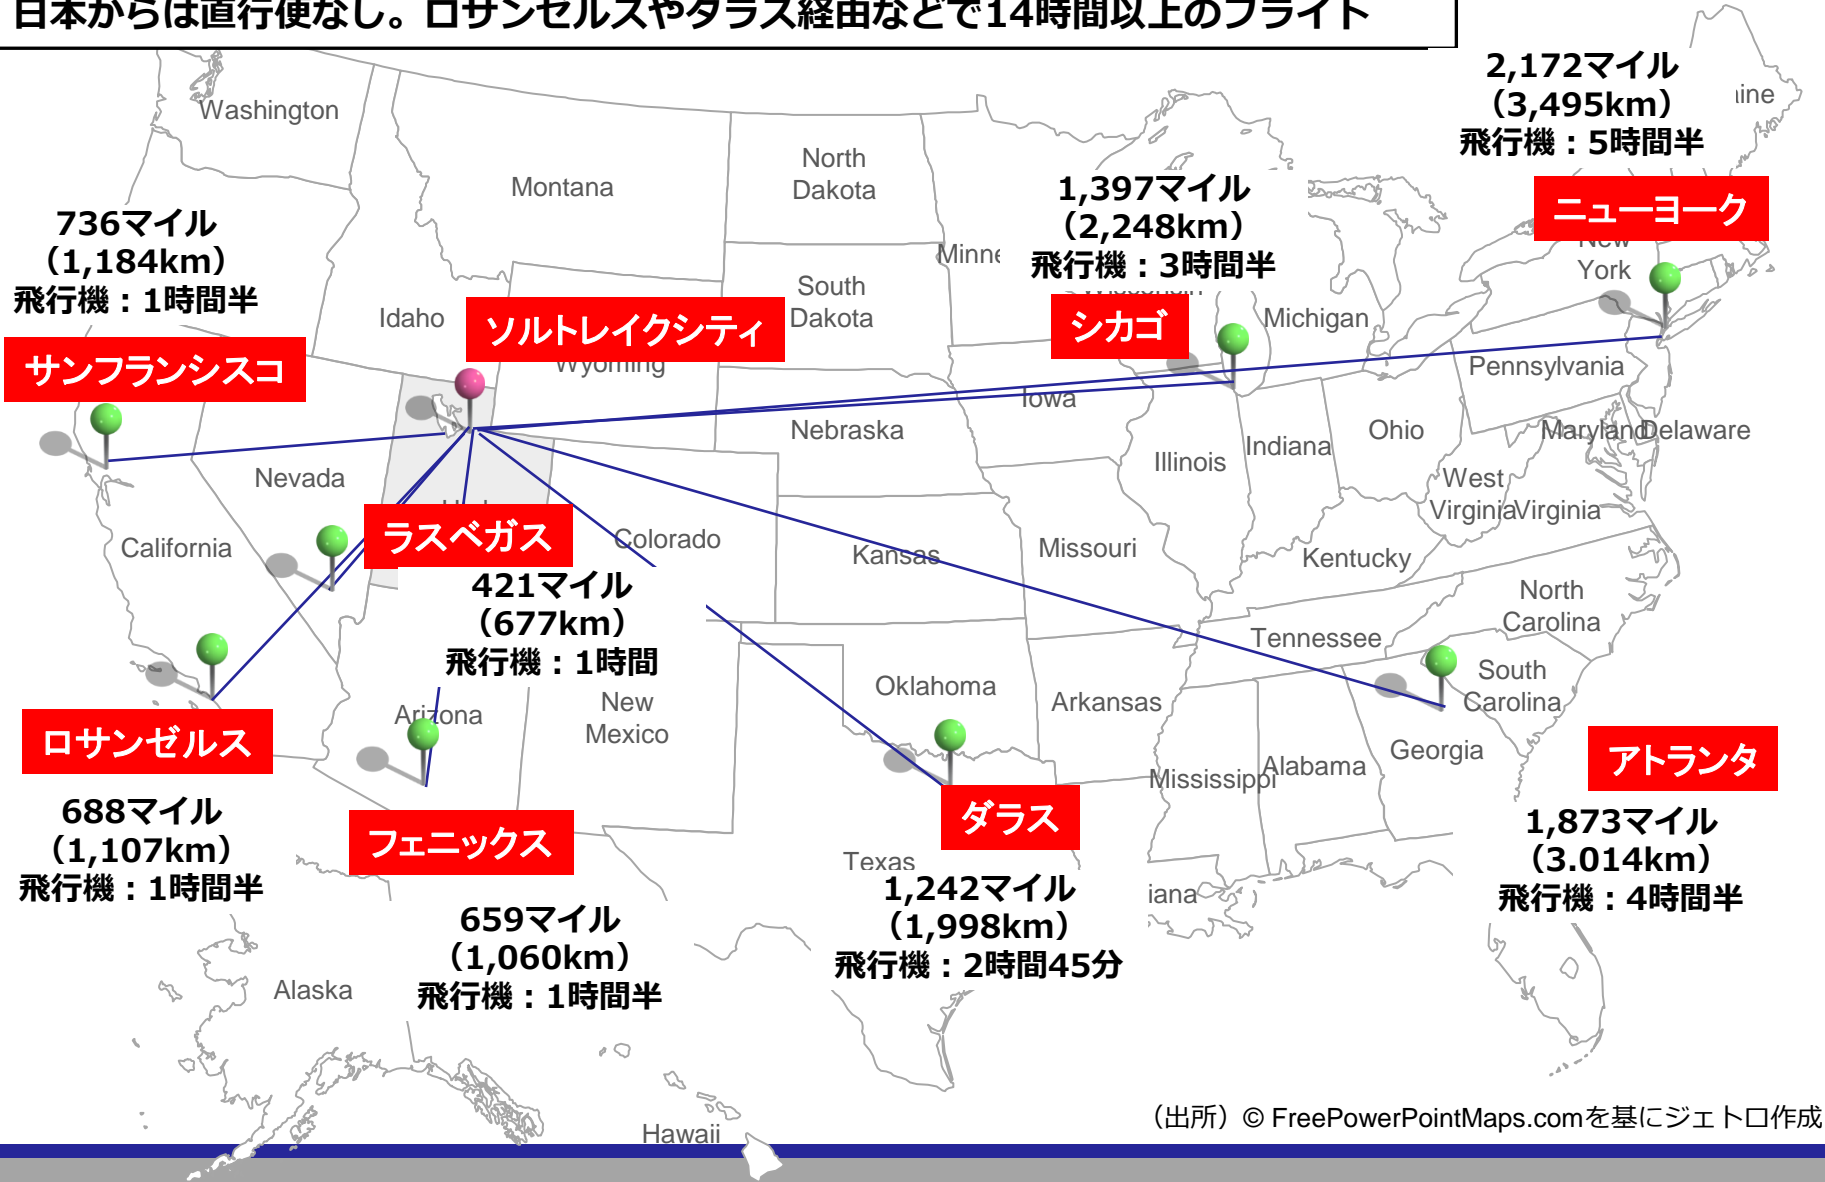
日本からは直行便なし。ロサンゼルスやダラス経由などで14時間以上のフライト

Washington
Montana
North Dakota
South Dakota
Minne
Idaho
Wyoming
Nebraska
Iowa
Michigan
Pennsylvania
Ohio
Indiana
Illinois
Nevada
California
Colorado
Kansas
Missouri
Kentucky
West Virginia
Virginia
Maryland
Delaware
North Carolina
South Carolina
Tennessee
Oklahoma
Arkansas
Arizona
New Mexico
Mississippi
Alabama
Georgia
Texas
iana
Alaska
Hawaii
New York
ine

736マイル
（1,184km）
飛行機：1時間半

サンフランシスコ

ソルトレイクシティ

1,397マイル
（2,248km）
飛行機：3時間半

シカゴ

2,172マイル
（3,495km）
飛行機：5時間半

ニューヨーク

ラスベガス

421マイル
（677km）
飛行機：1時間

ロサンゼルス

688マイル
（1,107km）
飛行機：1時間半

フェニックス

659マイル
（1,060km）
飛行機：1時間半

ダラス

1,242マイル
（1,998km）
飛行機：2時間45分

アトランタ

1,873マイル
（3.014km）
飛行機：4時間半

（出所）© FreePowerPointMaps.comを基にジェトロ作成